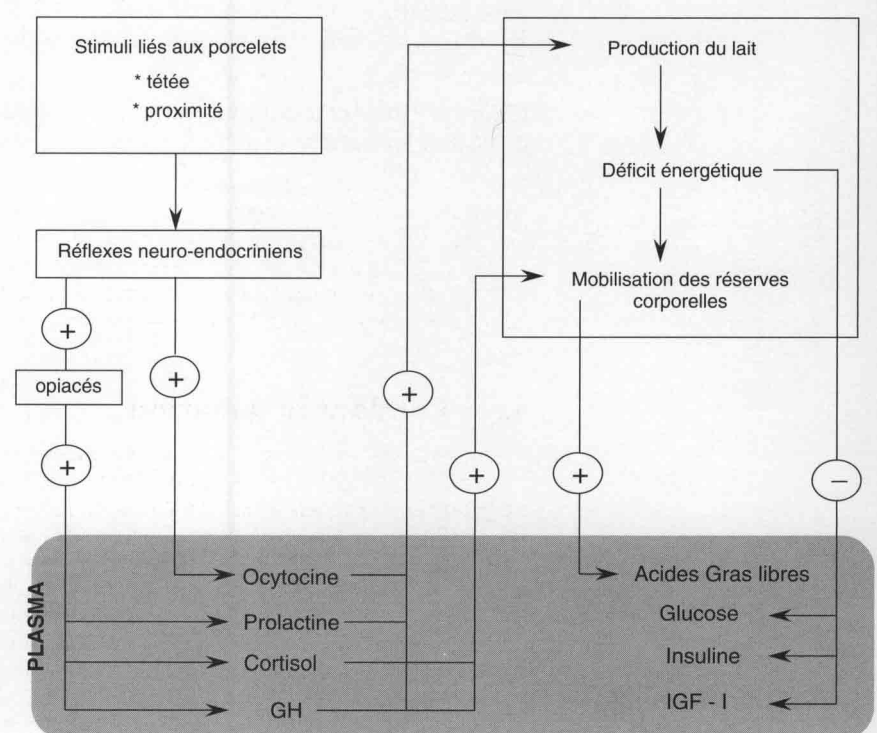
Stimuli liés aux porcelets
* tétée
* proximité

Réflexes neuro-endocriniens

+

opiacés

+

+

Production du lait

Déficit énergétique

Mobilisation des réserves corporelles

+

+

+

−

PLASMA

Ocytocine

Prolactine

Cortisol

GH

Acides Gras libres

Glucose

Insuline

IGF - I